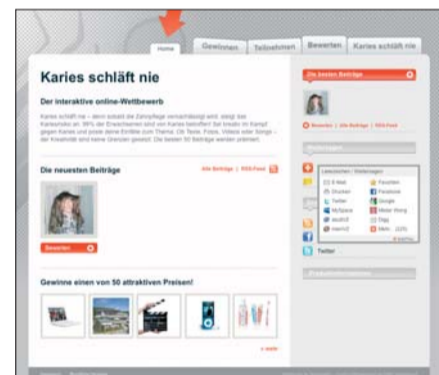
Home | Gewinnen | Teilnehmen | Bewerten | Karies schläft nie

Karies schläft nie

Der interaktive online-Wettbewerb

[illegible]

Die neuesten Beiträge

Alle Beiträge | RSS-Feed

Bewerten

Gewinne einen von 50 attraktiven Preisen!

» mehr

Die besten Beiträge

Bewerten | Alle Beiträge | RSS-Feed

Lesezeichen / Bookmarken

E-Mail
Favoriten
Drucken
Facebook
Twitter
Google
MySpace
Mister Wong
deli.cio.us
Digg
meinVZ
Mehr... (225)

Twitter